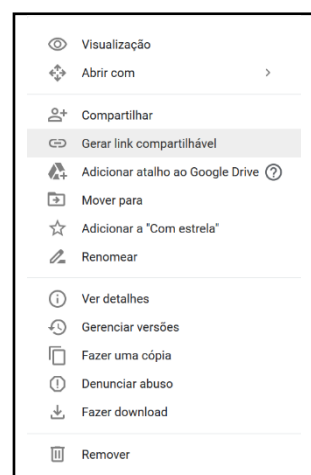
Visualização
Abrir com >

Compartilhar
Gerar link compartilhável
Adicionar atalho ao Google Drive ?
Mover para
Adicionar a "Com estrela"
Renomear

Ver detalhes
Gerenciar versões
Fazer uma cópia
Denunciar abuso
Fazer download

Remover